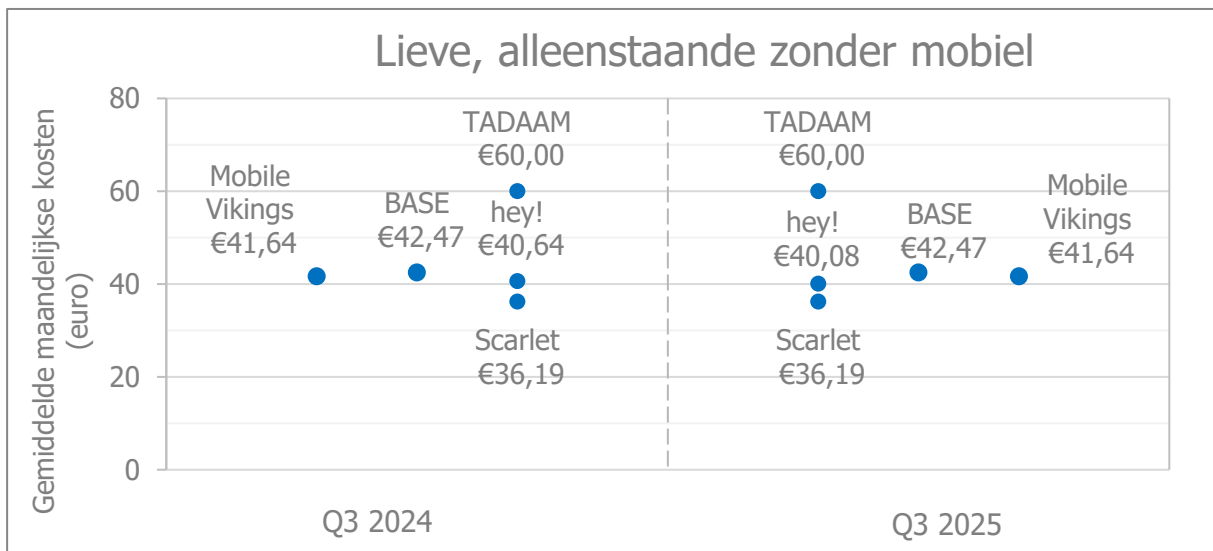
Lieve, alleenstaande zonder mobiel

Gemiddelde maandelijkse kosten (euro)

80
60
40
20
0

Mobile Vikings €41,64
BASE €42,47
TADAAM €60,00
hey! €40,64
Scarlet €36,19

TADAAM €60,00
hey! €40,08
Scarlet €36,19
BASE €42,47
Mobile Vikings €41,64

Q3 2024
Q3 2025